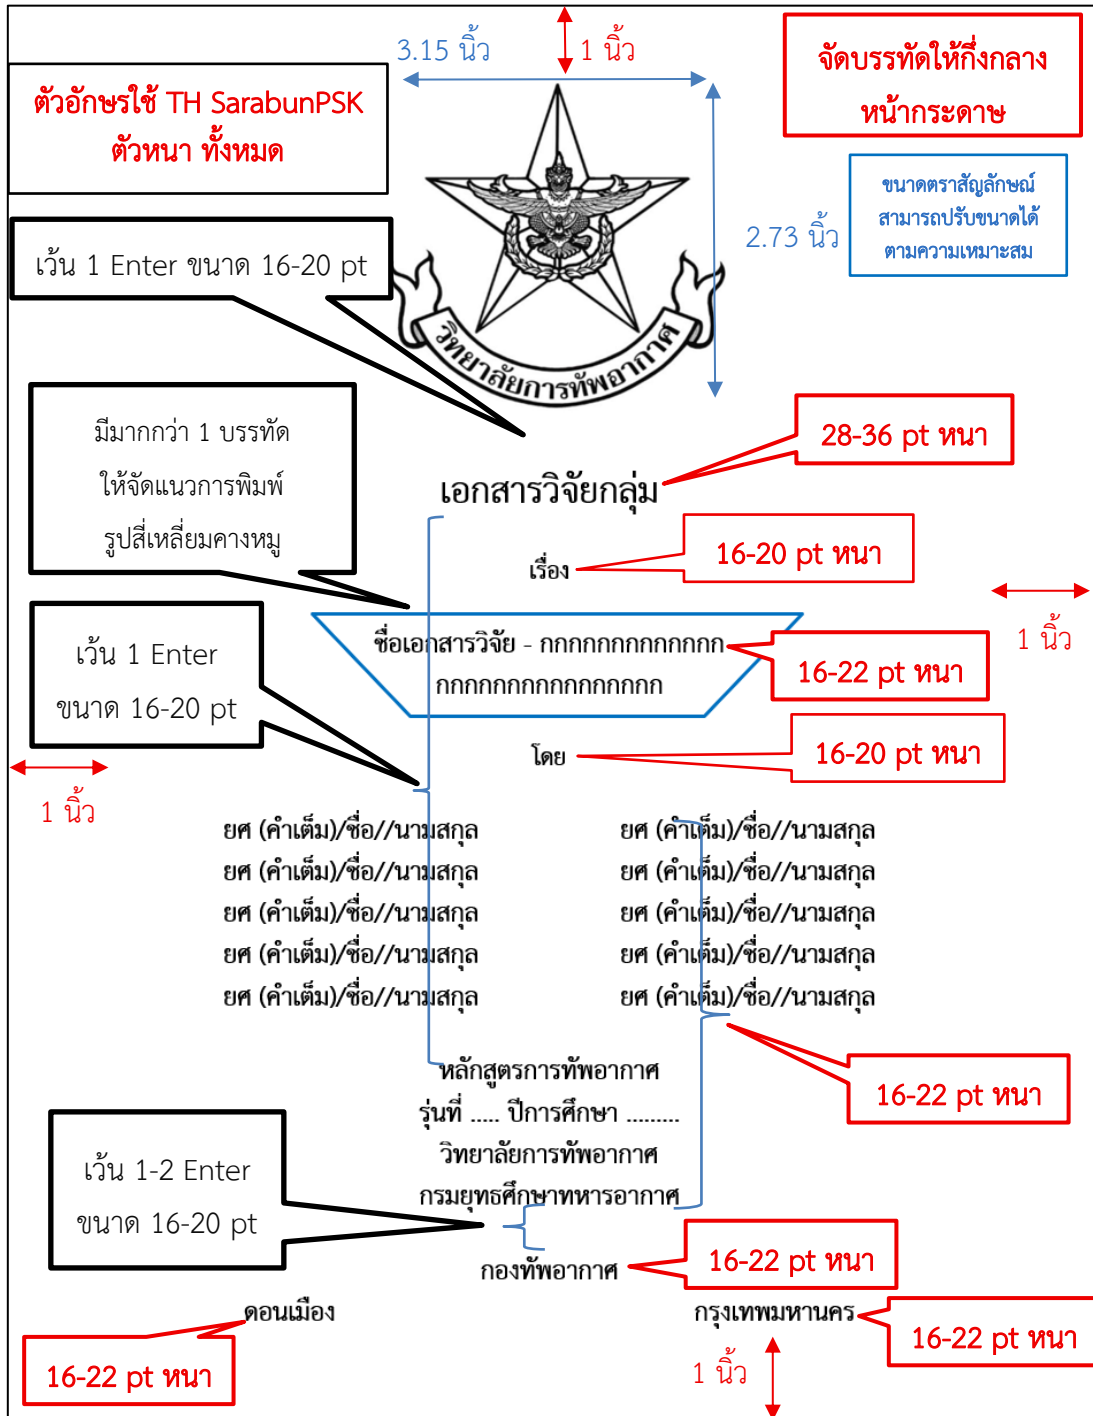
3.15 นิ้ว

1 นิ้ว

จัดบรรทัดให้กึ่งกลางหน้ากระดาษ

ตัวอักษรใช้ TH SarabunPSK ตัวหนา ทั้งหมด

ขนาดตราสัญลักษณ์สามารถปรับขนาดได้ตามความเหมาะสม

2.73 นิ้ว

เว้น 1 Enter ขนาด 16-20 pt

วิทยาลัยการทัพอากาศ

มีมากกว่า 1 บรรทัด ให้จัดแนวการพิมพ์รูปสี่เหลี่ยมคางหมู

28-36 pt หนา

เอกสารวิจัยกลุ่ม

เรื่อง

16-20 pt หนา

1 นิ้ว

ชื่อเอกสารวิจัย - กกกกกกกกกกกกกกก กกกกกกกกกกกกกกกกก

16-22 pt หนา

เว้น 1 Enter ขนาด 16-20 pt

โดย

16-20 pt หนา

1 นิ้ว

ยศ (คำเต็ม)/ชื่อ//นามสกุล
ยศ (คำเต็ม)/ชื่อ//นามสกุล
ยศ (คำเต็ม)/ชื่อ//นามสกุล
ยศ (คำเต็ม)/ชื่อ//นามสกุล
ยศ (คำเต็ม)/ชื่อ//นามสกุล

ยศ (คำเต็ม)/ชื่อ//นามสกุล
ยศ (คำเต็ม)/ชื่อ//นามสกุล
ยศ (คำเต็ม)/ชื่อ//นามสกุล
ยศ (คำเต็ม)/ชื่อ//นามสกุล
ยศ (คำเต็ม)/ชื่อ//นามสกุล

16-22 pt หนา

หลักสูตรการทัพอากาศ
รุ่นที่ ..... ปีการศึกษา .........
วิทยาลัยการทัพอากาศ
กรมยุทธศึกษาทหารอากาศ

เว้น 1-2 Enter ขนาด 16-20 pt

กองทัพอากาศ

16-22 pt หนา

ดอนเมือง

กรุงเทพมหานคร

16-22 pt หนา

16-22 pt หนา

1 นิ้ว